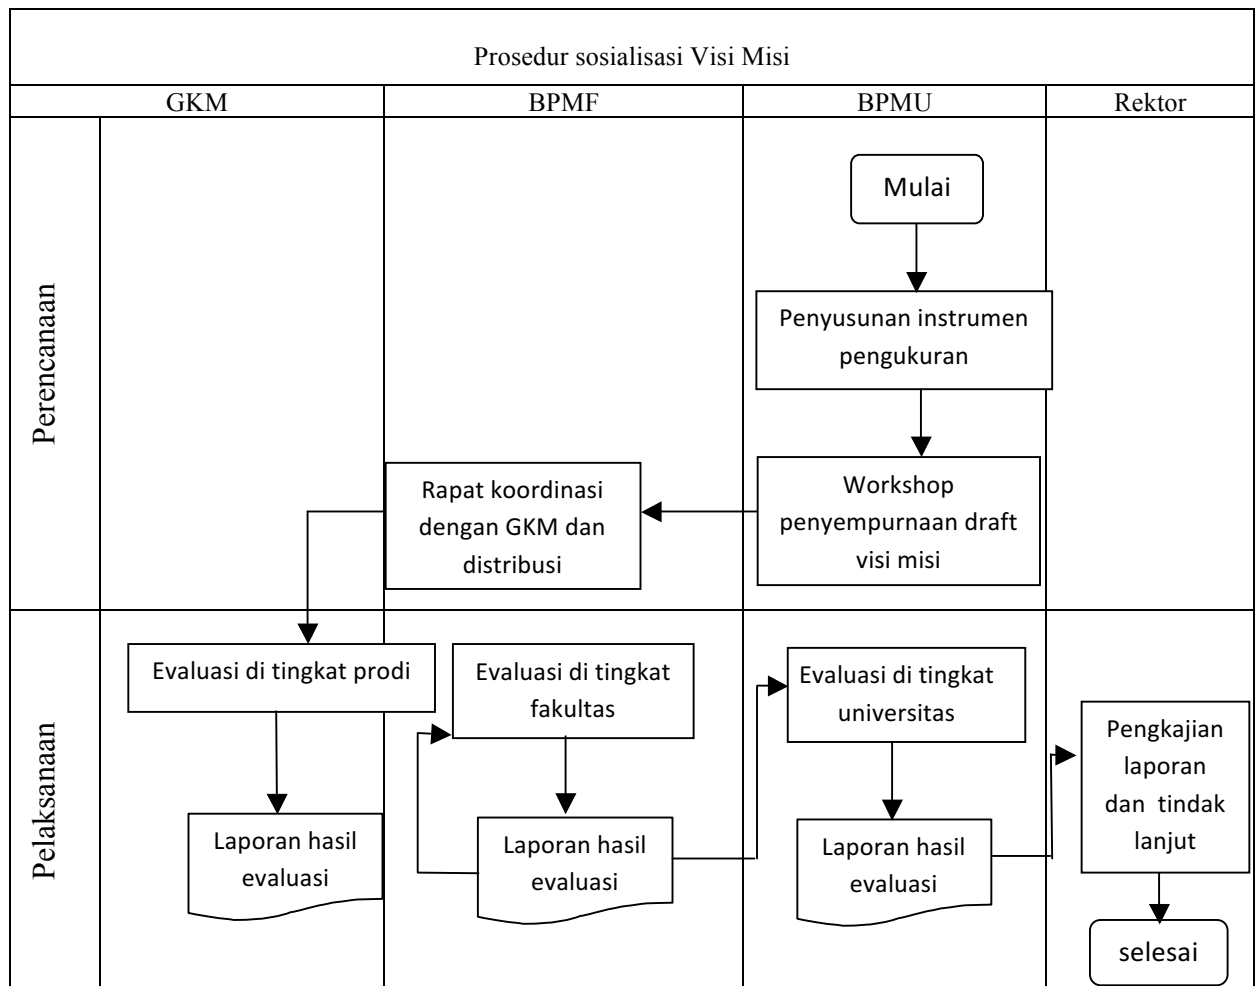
Prosedur sosialisasi Visi Misi

GKM

BPMF

BPMU

Rektor

Perencanaan

Mulai

Penyusunan instrumen pengukuran

Workshop penyempurnaan draft visi misi

Rapat koordinasi dengan GKM dan distribusi

Pelaksanaan

Evaluasi di tingkat prodi

Laporan hasil evaluasi

Evaluasi di tingkat fakultas

Laporan hasil evaluasi

Evaluasi di tingkat universitas

Laporan hasil evaluasi

Pengkajian laporan dan tindak lanjut

selesai